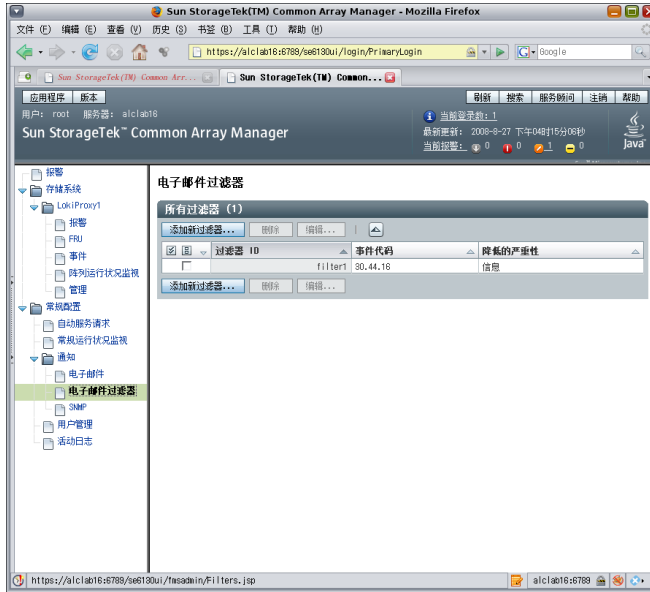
Sun StorageTek(TM) Common Array Manager - Mozilla Firefox

文件 (F) 编辑 (E) 查看 (V) 历史 (S) 书签 (B) 工具 (T) 帮助 (H)

https://alclab16:6789/se6130ui/login/PrimaryLogin

Google

Sun StorageTek(TM) Common Arr...

Sun StorageTek(TM) Common...

应用程序 版本

刷新 搜索 服务顾问 注销 帮助

用户: root 服务器: alclab16

Sun StorageTek™ Common Array Manager

当前登录数: 1

最新更新: 2008-8-27 下午04时15分06秒

当前报警: 0 0 1 0

Java

报警

存储系统

LokiProxy1

报警

FRU

事件

阵列运行状况监视

管理

常规配置

自动服务请求

常规运行状况监视

通知

电子邮件

电子邮件过滤器

SNMP

用户管理

活动日志

电子邮件过滤器

所有过滤器 (1)

添加新过滤器... 删除 编辑...

| 过滤器 ID | 事件代码 | 降低的严重性 |
|---|---|---|
| filter1 | 80.44.16 | 信息 |

添加新过滤器... 删除 编辑...

https://alclab16:6789/se6130ui/fmsadmin/Filters.jsp

alclab16:6789